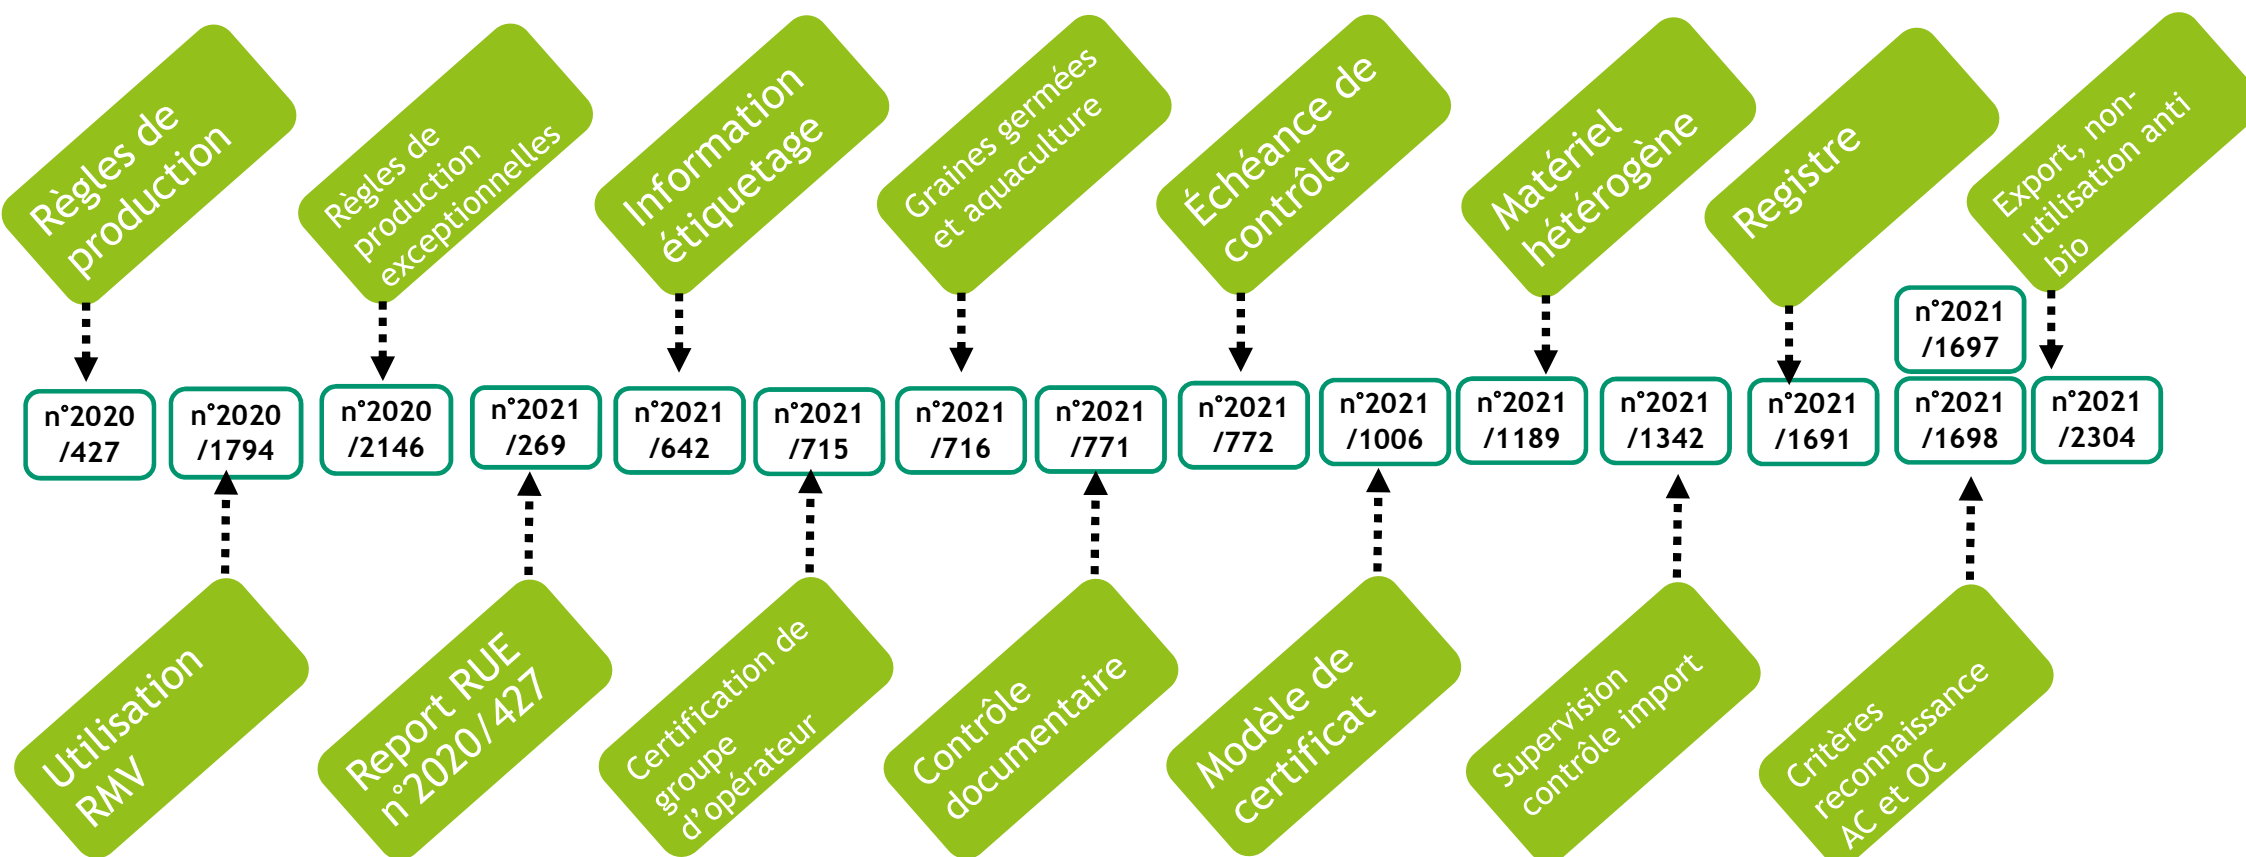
Règles de production

Règles de production exceptionnelles

Information étiquetage

Graines germées et aquaculture

Échéance de contrôle

Matériel hétérogène

Registre

Export, non-utilisation anti bio

n°2021 /1697

n°2020 /427

n°2020 /1794

n°2020 /2146

n°2021 /269

n°2021 /642

n°2021 /715

n°2021 /716

n°2021 /771

n°2021 /772

n°2021 /1006

n°2021 /1189

n°2021 /1342

n°2021 /1691

n°2021 /1698

n°2021 /2304

Utilisation RMV

Report RUE n°2020/ 427

Certification de groupe d'opérateur

Contrôle documentaire

Modèle de certificat

Supervision contrôle import

Critères reconnaissance AC et OC